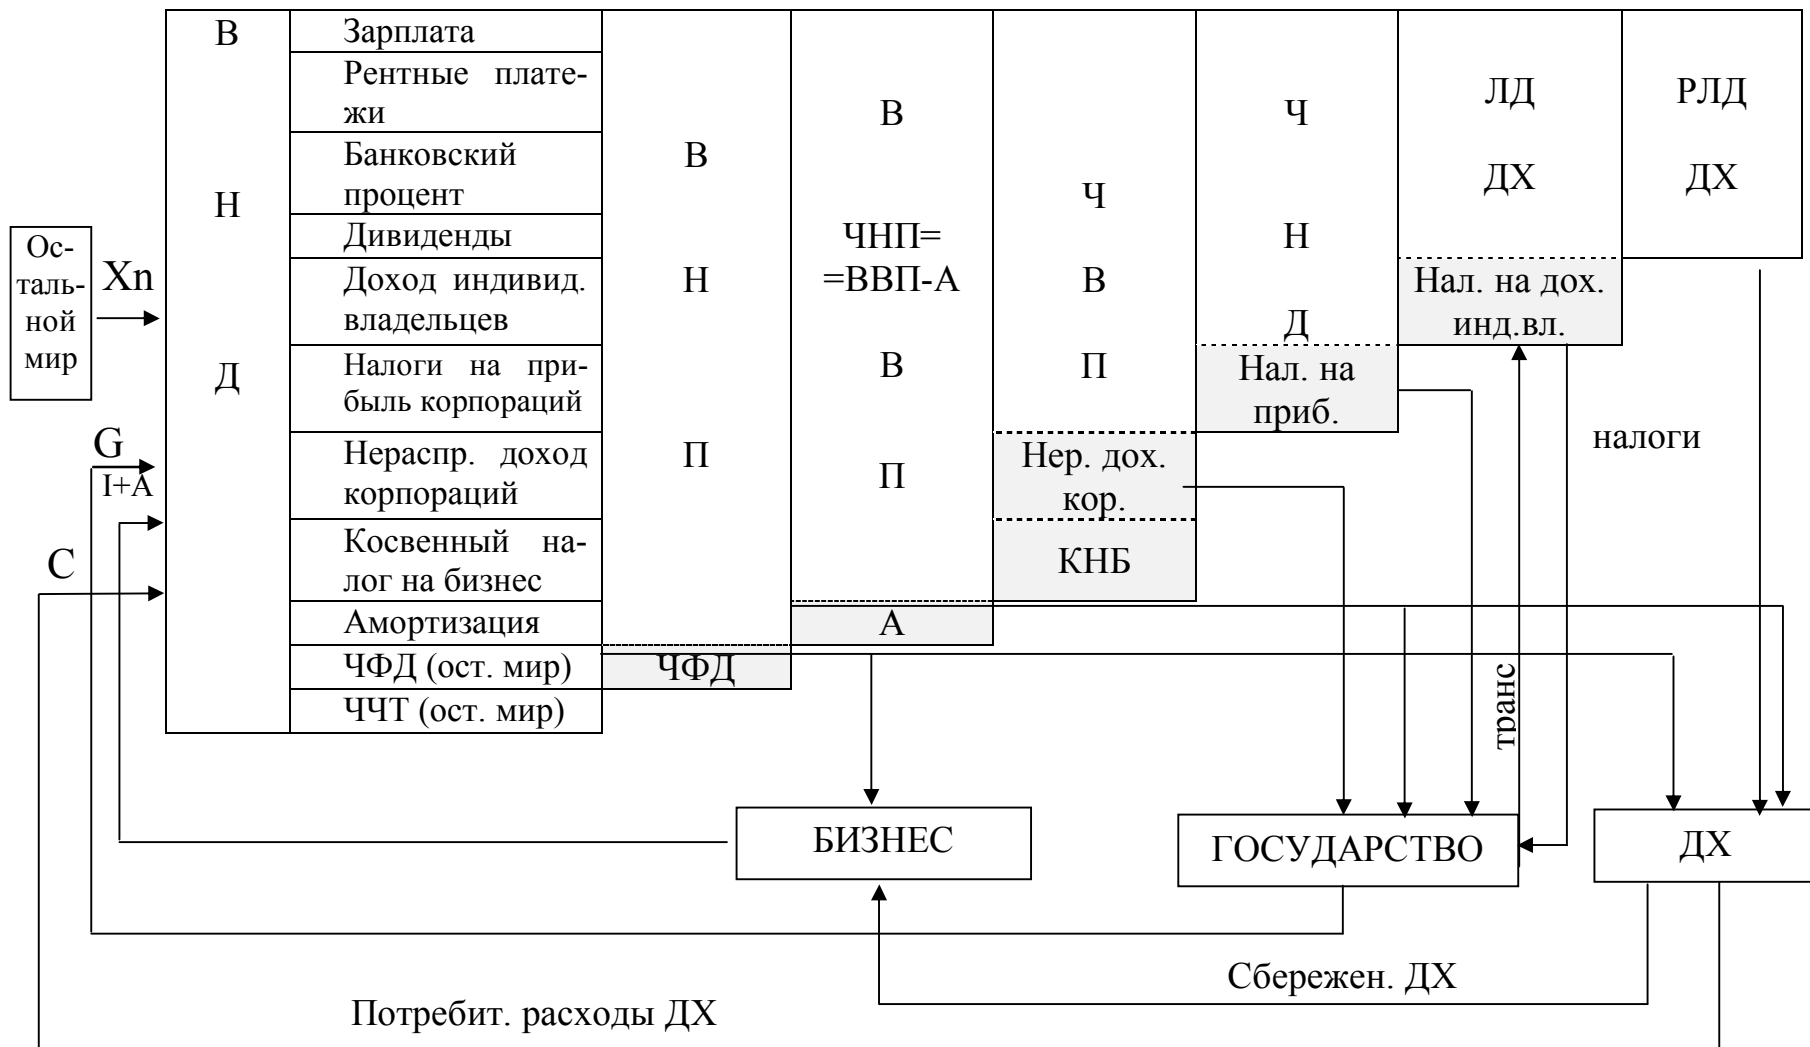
Остальной мир

Xn

G

I+A

C

В
Н
Д

Зарплата
Рентные платежи
Банковский процент
Дивиденды
Доход индивид. владельцев
Налоги на прибыль корпораций
Нераспр. доход корпораций
Косвенный налог на бизнес
Амортизация
ЧФД (ост. мир)
ЧЧТ (ост. мир)

В
Н
П

ЧФД

В

ЧНП= =ВВП-А

В
П

А

Ч
В
П

Нер. дох. кор.

КНБ

Ч
Н
Д

Нал. на приб.

ЛД
ДХ

Нал. на дох. инд.вл.

РЛД
ДХ

налоги

транс

БИЗНЕС

ГОСУДАРСТВО

ДХ

Сбережен. ДХ

Потребит. расходы ДХ